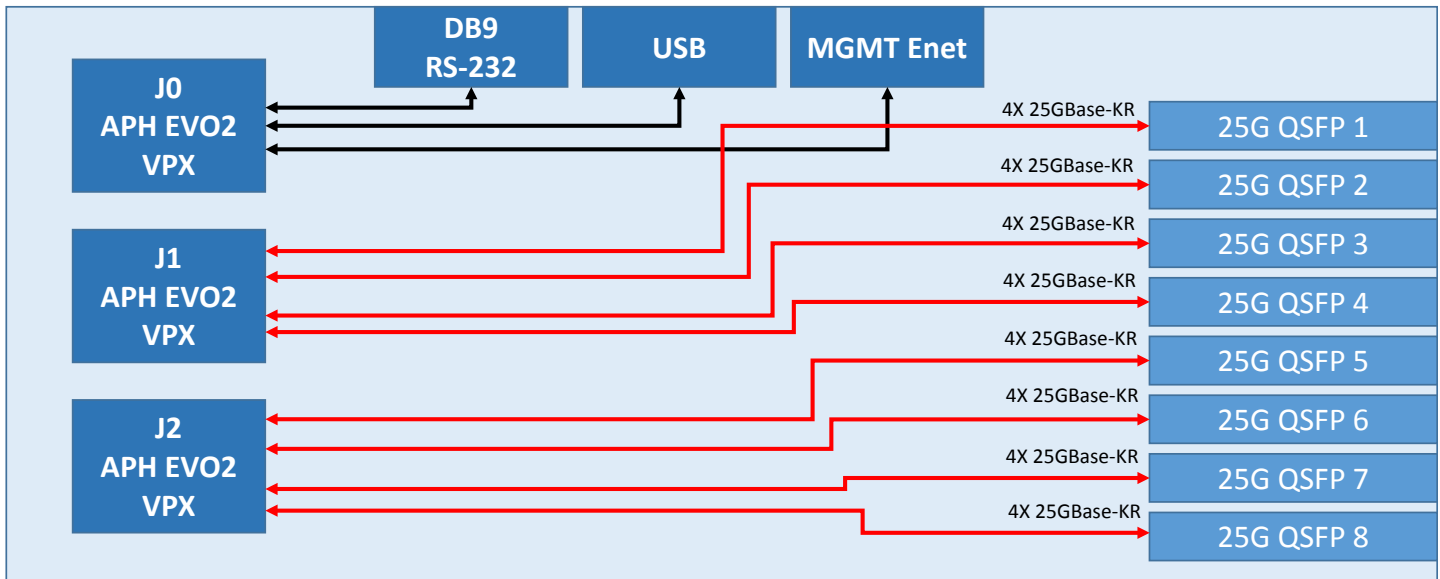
DB9
RS-232

USB

MGMT Enet

J0
APH EVO2
VPX

J1
APH EVO2
VPX

J2
APH EVO2
VPX

4X 25GBase-KR
25G QSFP 1

4X 25GBase-KR
25G QSFP 2

4X 25GBase-KR
25G QSFP 3

4X 25GBase-KR
25G QSFP 4

4X 25GBase-KR
25G QSFP 5

4X 25GBase-KR
25G QSFP 6

4X 25GBase-KR
25G QSFP 7

4X 25GBase-KR
25G QSFP 8